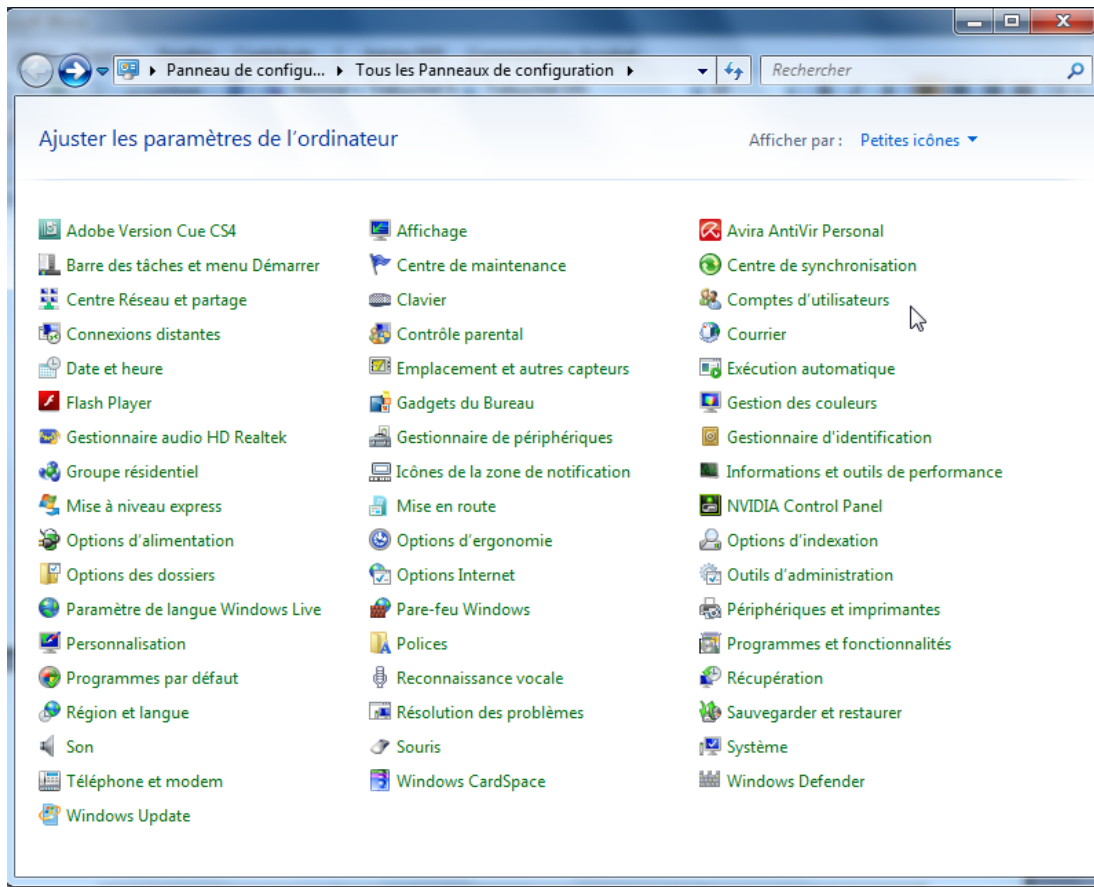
Panneau de configu... ▸ Tous les Panneaux de configuration ▸

Rechercher

Ajuster les paramètres de l'ordinateur

Afficher par : Petites icônes

Adobe Version Cue CS4
Barre des tâches et menu Démarrer
Centre Réseau et partage
Connexions distantes
Date et heure
Flash Player
Gestionnaire audio HD Realtek
Groupe résidentiel
Mise à niveau express
Options d'alimentation
Options des dossiers
Paramètre de langue Windows Live
Personnalisation
Programmes par défaut
Région et langue
Son
Téléphone et modem
Windows Update

Affichage
Centre de maintenance
Clavier
Contrôle parental
Emplacement et autres capteurs
Gadgets du Bureau
Gestionnaire de périphériques
Icônes de la zone de notification
Mise en route
Options d'ergonomie
Options Internet
Pare-feu Windows
Polices
Reconnaissance vocale
Résolution des problèmes
Souris
Windows CardSpace

Avira AntiVir Personal
Centre de synchronisation
Comptes d'utilisateurs
Courrier
Exécution automatique
Gestion des couleurs
Gestionnaire d'identification
Informations et outils de performance
NVIDIA Control Panel
Options d'indexation
Outils d'administration
Périphériques et imprimantes
Programmes et fonctionnalités
Récupération
Sauvegarder et restaurer
Système
Windows Defender